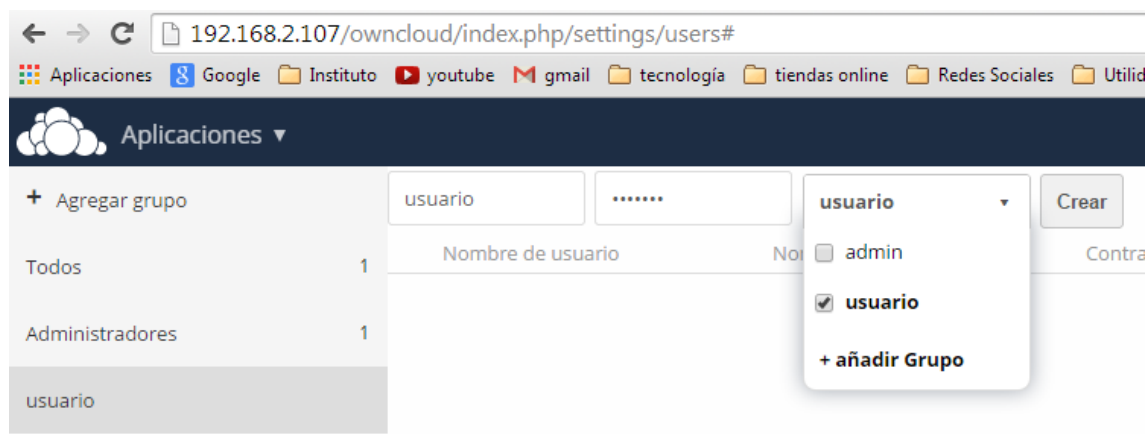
192.168.2.107/owncloud/index.php/settings/users#

Aplicaciones Google Instituto youtube gmail tecnología tiendas online Redes Sociales Utilid

Aplicaciones ▾

+ Agregar grupo

Todos 1

Administradores 1

usuario

usuario ••••••• usuario Crear

Nombre de usuario Nor Contra

admin

usuario

+ añadir Grupo